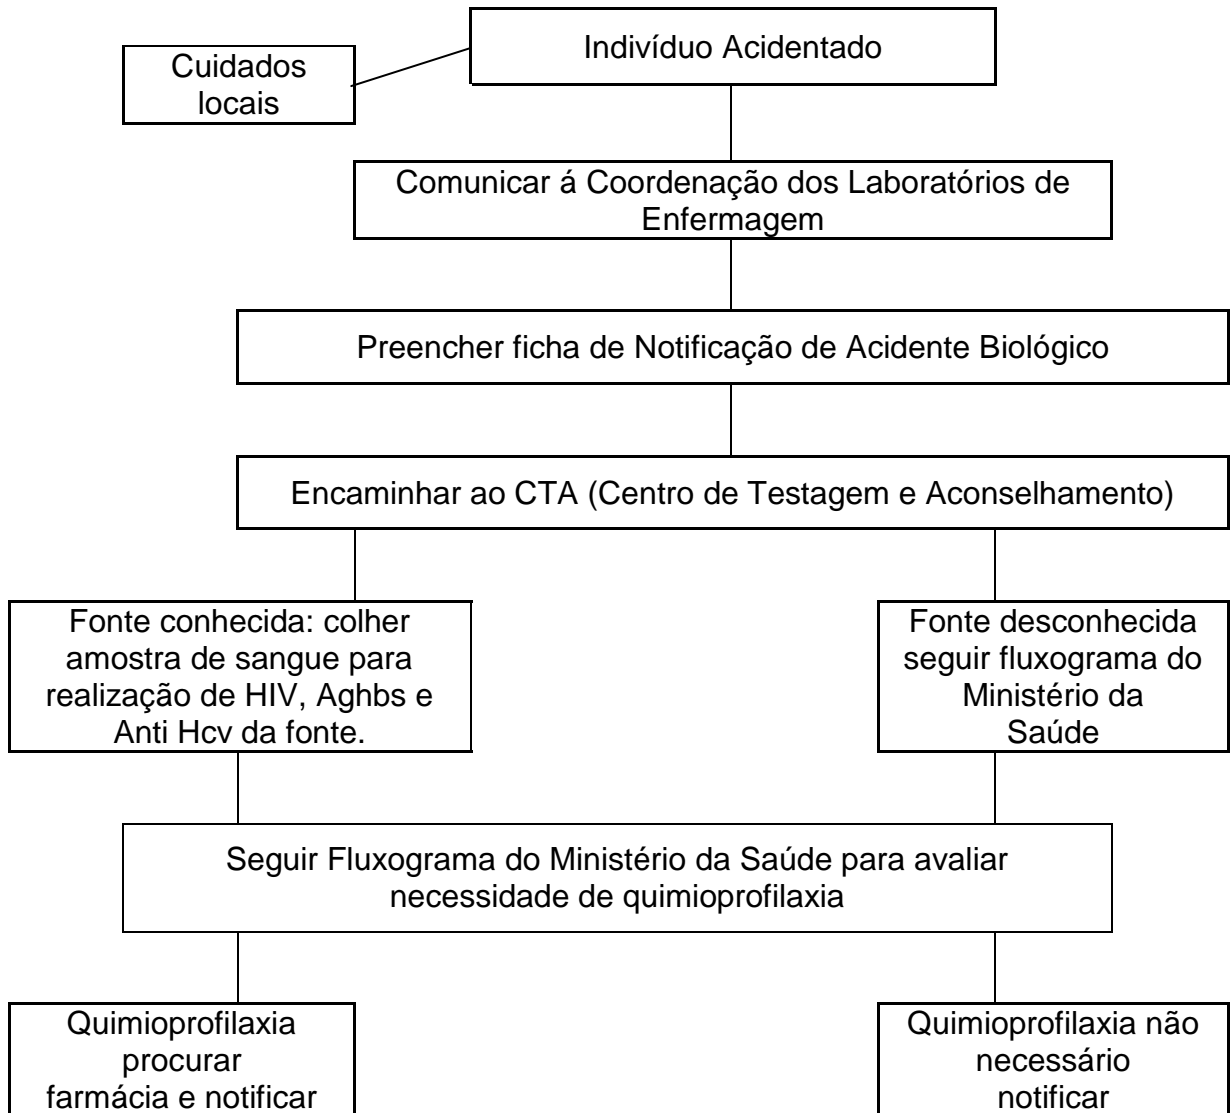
Indivíduo Acidentado

Cuidados locais

Comunicar á Coordenação dos Laboratórios de Enfermagem

Preencher ficha de Notificação de Acidente Biológico

Encaminhar ao CTA (Centro de Testagem e Aconselhamento)

Fonte conhecida: colher amostra de sangue para realização de HIV, Aghbs e Anti Hcv da fonte.

Fonte desconhecida seguir fluxograma do Ministério da Saúde

Seguir Fluxograma do Ministério da Saúde para avaliar necessidade de quimioprofilaxia

Quimioprofilaxia procurar farmácia e notificar

Quimioprofilaxia não necessário notificar